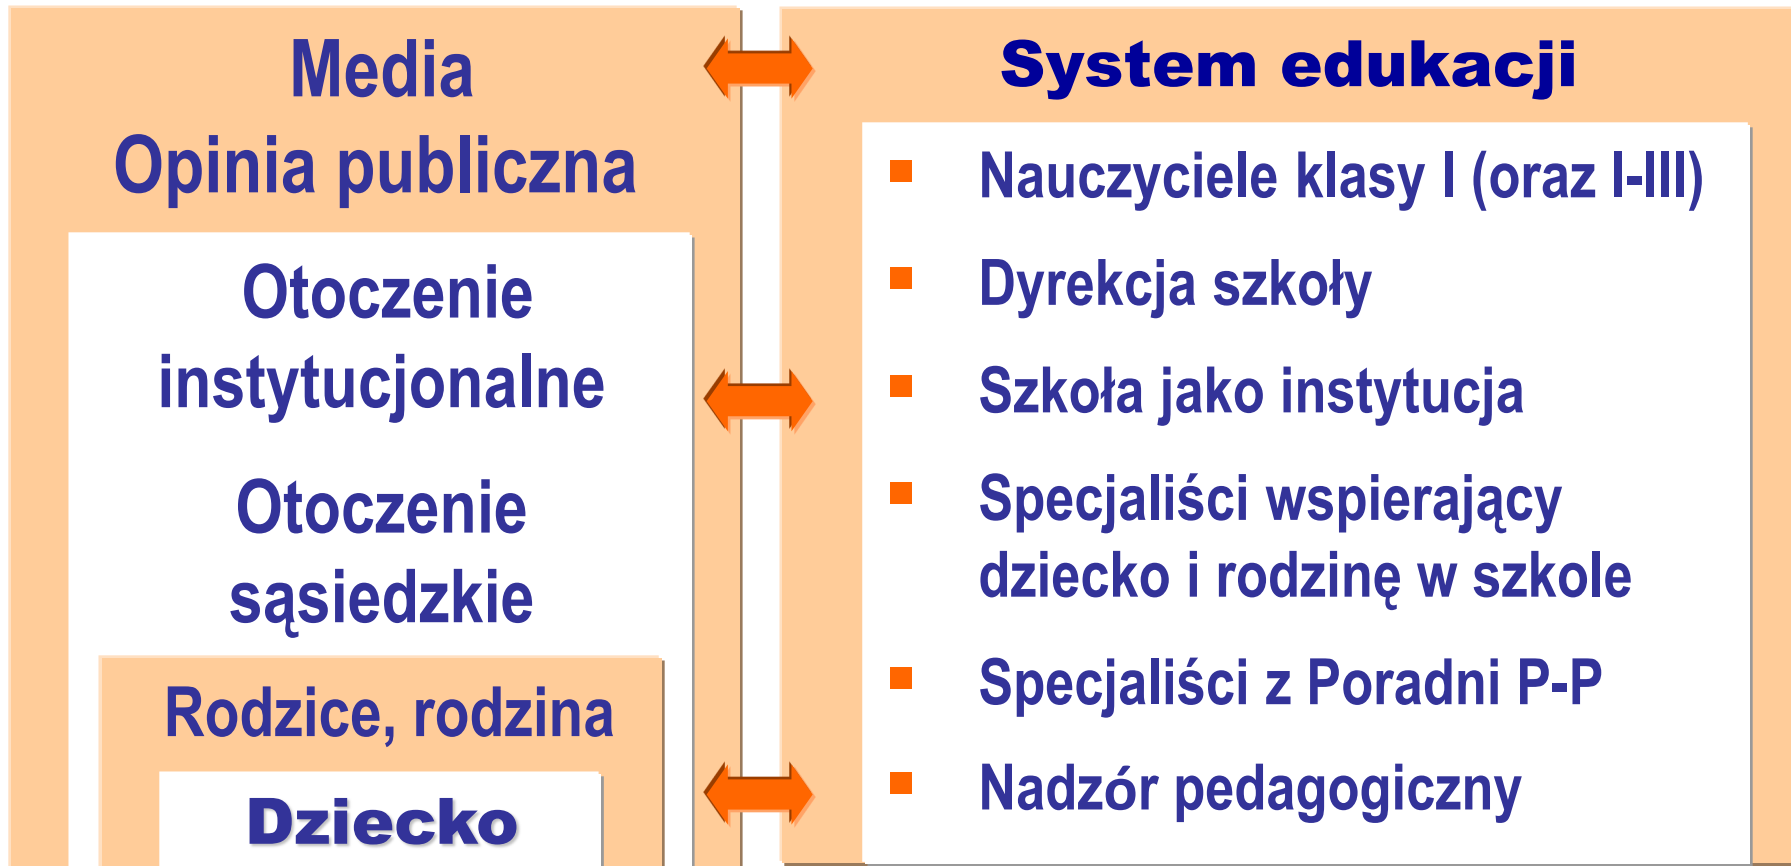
Media
Opinia publiczna

Otoczenie instytucjonalne

Otoczenie sąsiedzkie

Rodzice, rodzina

Dziecko

System edukacji

- Nauczyciele klasy I (oraz I-III)
- Dyrekcja szkoły
- Szkoła jako instytucja
- Specjaliści wspierający dziecko i rodzinę w szkole
- Specjaliści z Poradni P-P
- Nadzór pedagogiczny